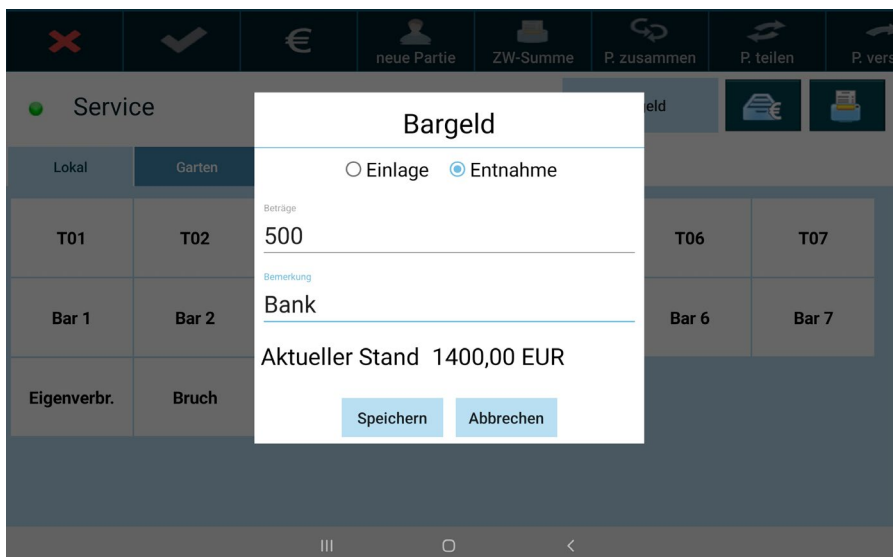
neue Partie | ZW-Summe | P. zusammen | P. teilen | P. vers

Service

eld

Lokal | Garten

T01 | T02 | T06 | T07

Bar 1 | Bar 2 | Bar 6 | Bar 7

Eigenverbr. | Bruch

Bargeld

○ Einlage ◉ Entnahme

Beträge
500

Bemerkung
Bank

Aktueller Stand 1400,00 EUR

Speichern | Abbrechen